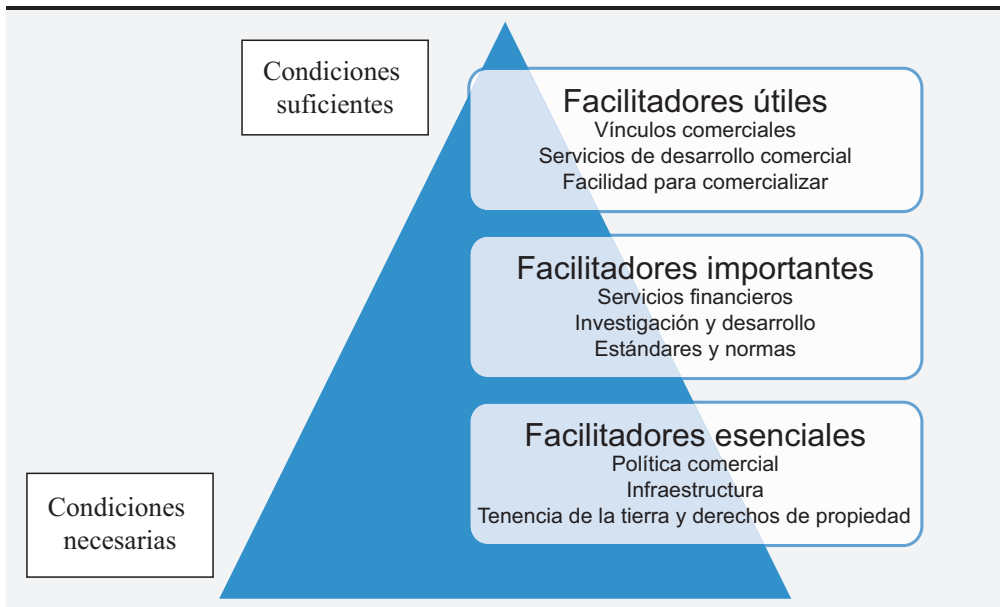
Condiciones suficientes

Facilitadores útiles
Vínculos comerciales
Servicios de desarrollo comercial
Facilidad para comercializar

Facilitadores importantes
Servicios financieros
Investigación y desarrollo
Estándares y normas

Facilitadores esenciales
Política comercial
Infraestructura
Tenencia de la tierra y derechos de propiedad

Condiciones necesarias